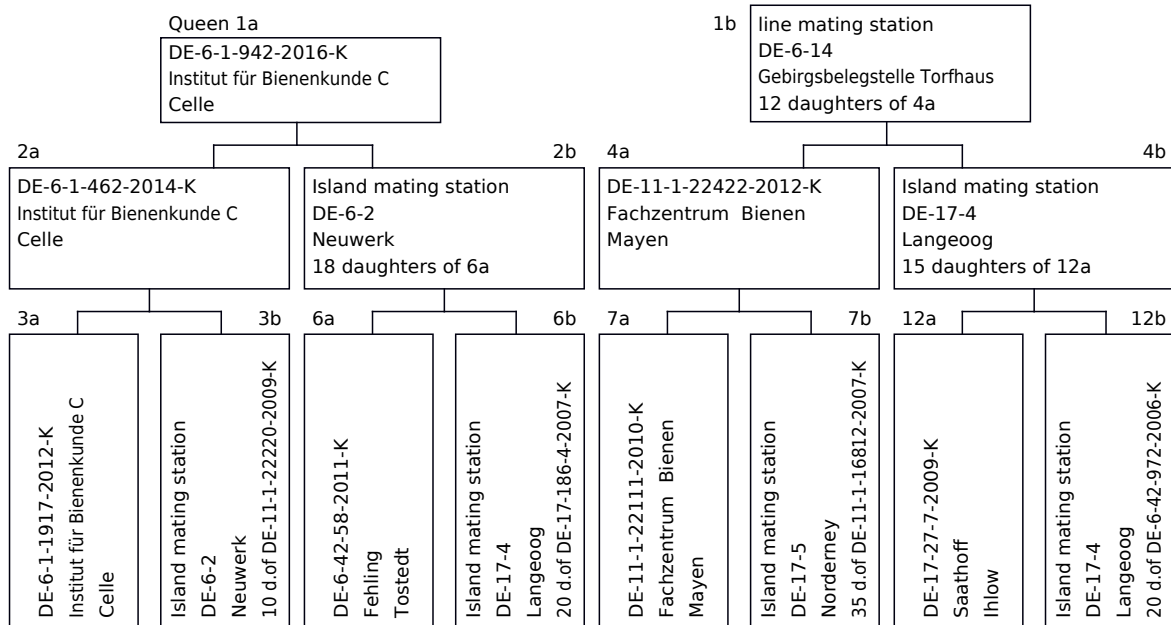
Queen 1a
DE-6-1-942-2016-K
Institut für Bienenkunde C
Celle

1b
line mating station
DE-6-14
Gebirgsbelegstelle Torfhaus
12 daughters of 4a

2a
DE-6-1-462-2014-K
Institut für Bienenkunde C
Celle

2b
Island mating station
DE-6-2
Neuwerk
18 daughters of 6a

4a
DE-11-1-22422-2012-K
Fachzentrum Bienen
Mayen

4b
Island mating station
DE-17-4
Langeoog
15 daughters of 12a

3a
DE-6-1-1917-2012-K
Institut für Bienenkunde C
Celle

3b
Island mating station
DE-6-2
Neuwerk
10 d.of DE-11-1-22220-2009-K

6a
DE-6-42-58-2011-K
Fehling
Tostedt

6b
Island mating station
DE-17-4
Langeoog
20 d.of DE-17-186-4-2007-K

7a
DE-11-1-22111-2010-K
Fachzentrum Bienen
Mayen

7b
Island mating station
DE-17-5
Norderney
35 d.of DE-11-1-16812-2007-K

12a
DE-17-27-7-2009-K
Saathoff
Ihlow

12b
Island mating station
DE-17-4
Langeoog
20 d.of DE-6-42-972-2006-K